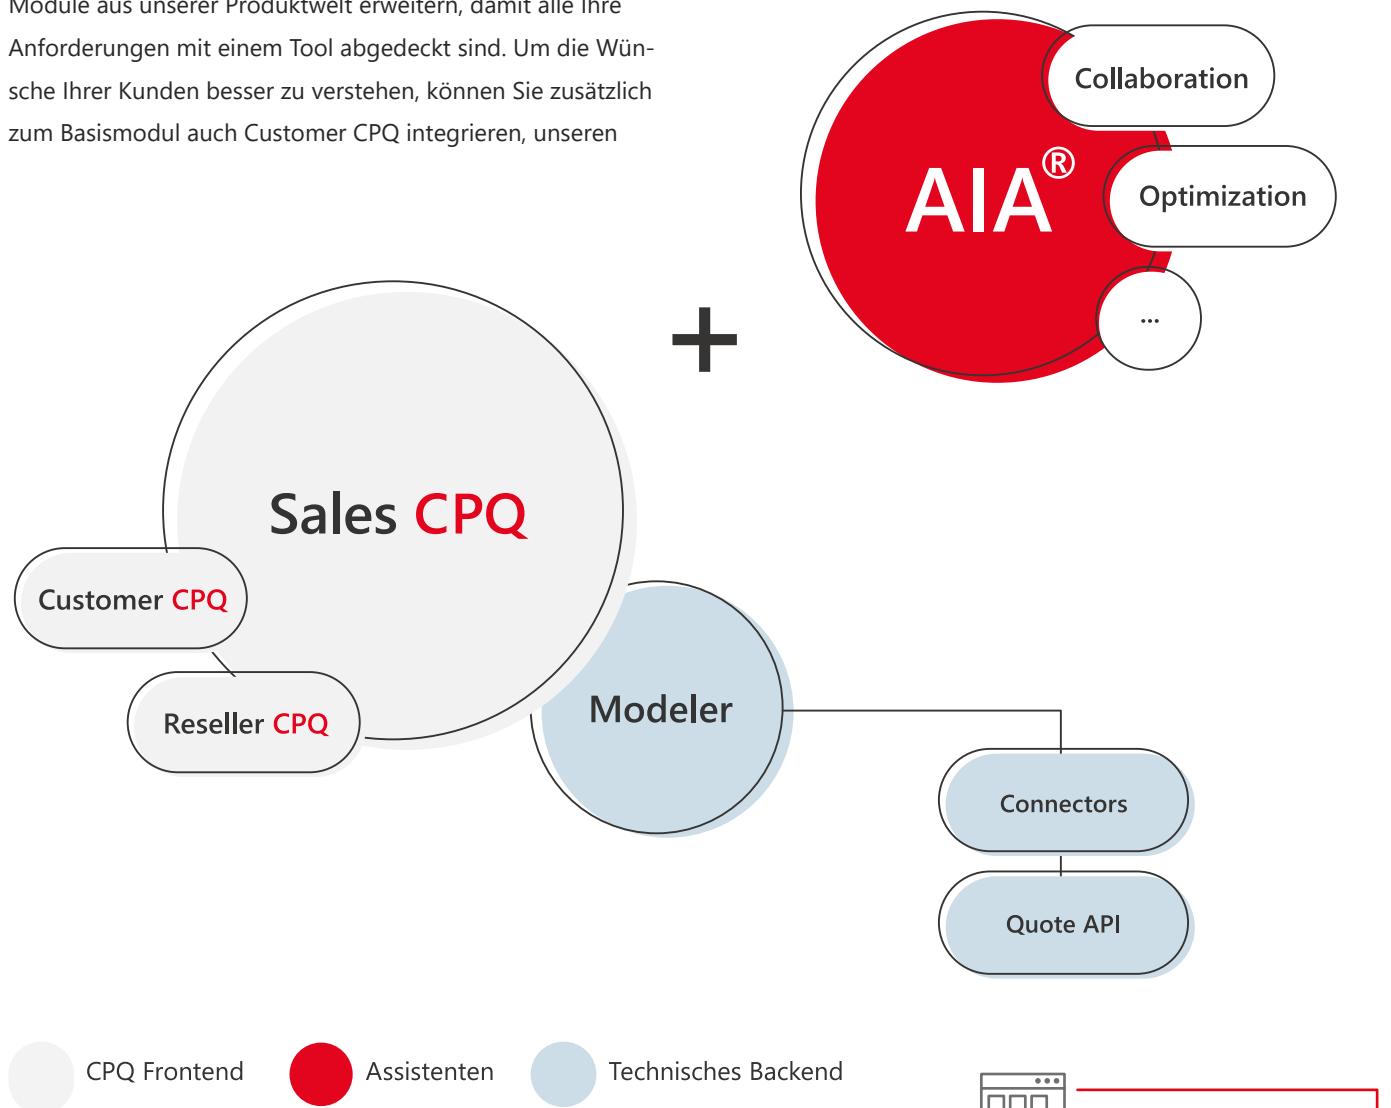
Module aus unserer Produktwelt erweitern, damit alle Ihre Anforderungen mit einem Tool abgedeckt sind. Um die Wünsche Ihrer Kunden besser zu verstehen, können Sie zusätzlich zum Basismodul auch Customer CPQ integrieren, unseren

AIA®

Collaboration

Optimization

...

+

Sales CPQ

Customer CPQ

Reseller CPQ

Modeler

Connectors

Quote API

CPQ Frontend

Assistenten

Technisches Backend